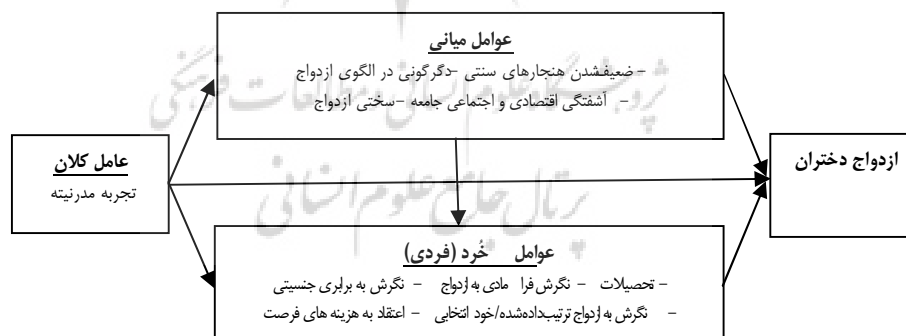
عوامل میانی
– ضعیف‌شدن هنجارهای سنتی –دگرگونی در الگوی ازدواج
– آشفتگی اقتصادی و اجتماعی جامعه –سختی ازدواج

عامل کلان
تجربه مدرنیته

ازدواج دختران

عوامل خُرد (فردی)
– تحصیلات – نگرش فرا مادی به ازدواج – نگرش به برابری جنسیتی
– نگرش به ازدواج ترتیب‌داده‌شده/خود انتخابی – اعتقاد به هزینه های فرصت